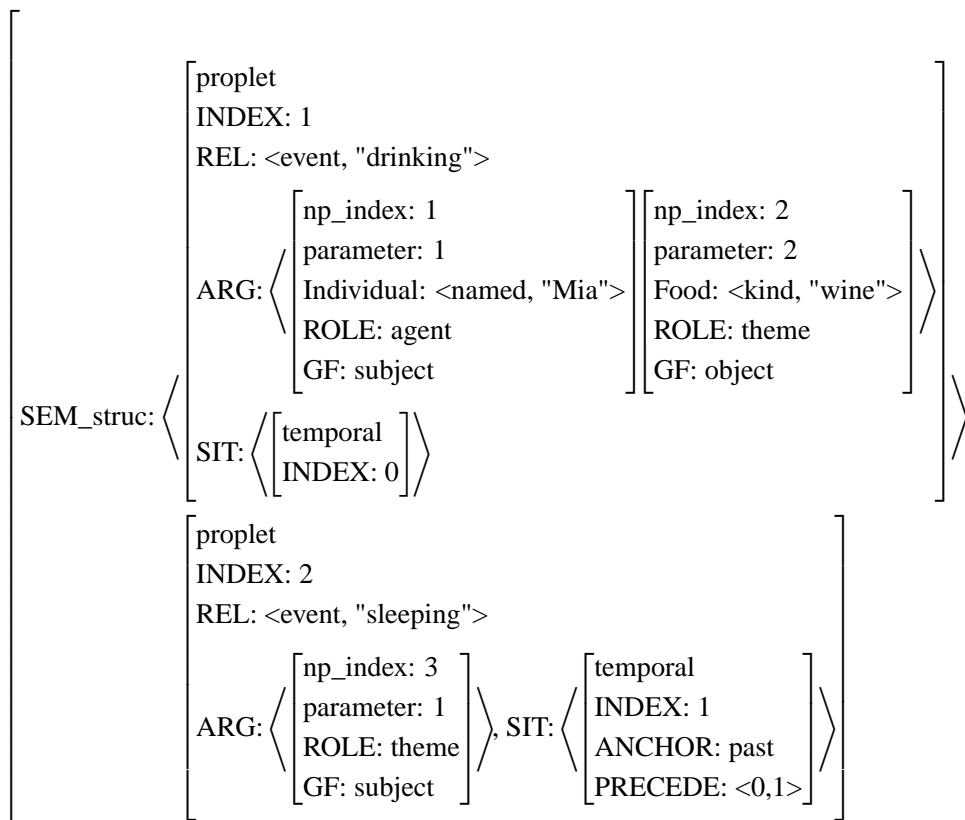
SEM_struc: ⟨ [proplet
INDEX: 1
REL: <event, "drinking">
ARG: ⟨ [np_index: 1
parameter: 1
Individual: <named, "Mia">
ROLE: agent
GF: subject] [np_index: 2
parameter: 2
Food: <kind, "wine">
ROLE: theme
GF: object] ⟩
SIT: ⟨ [temporal
INDEX: 0] ⟩ ] ⟩

[proplet
INDEX: 2
REL: <event, "sleeping">
ARG: ⟨ [np_index: 3
parameter: 1
ROLE: theme
GF: subject] ⟩, SIT: ⟨ [temporal
INDEX: 1
ANCHOR: past
PRECEDE: <0,1>] ⟩ ]